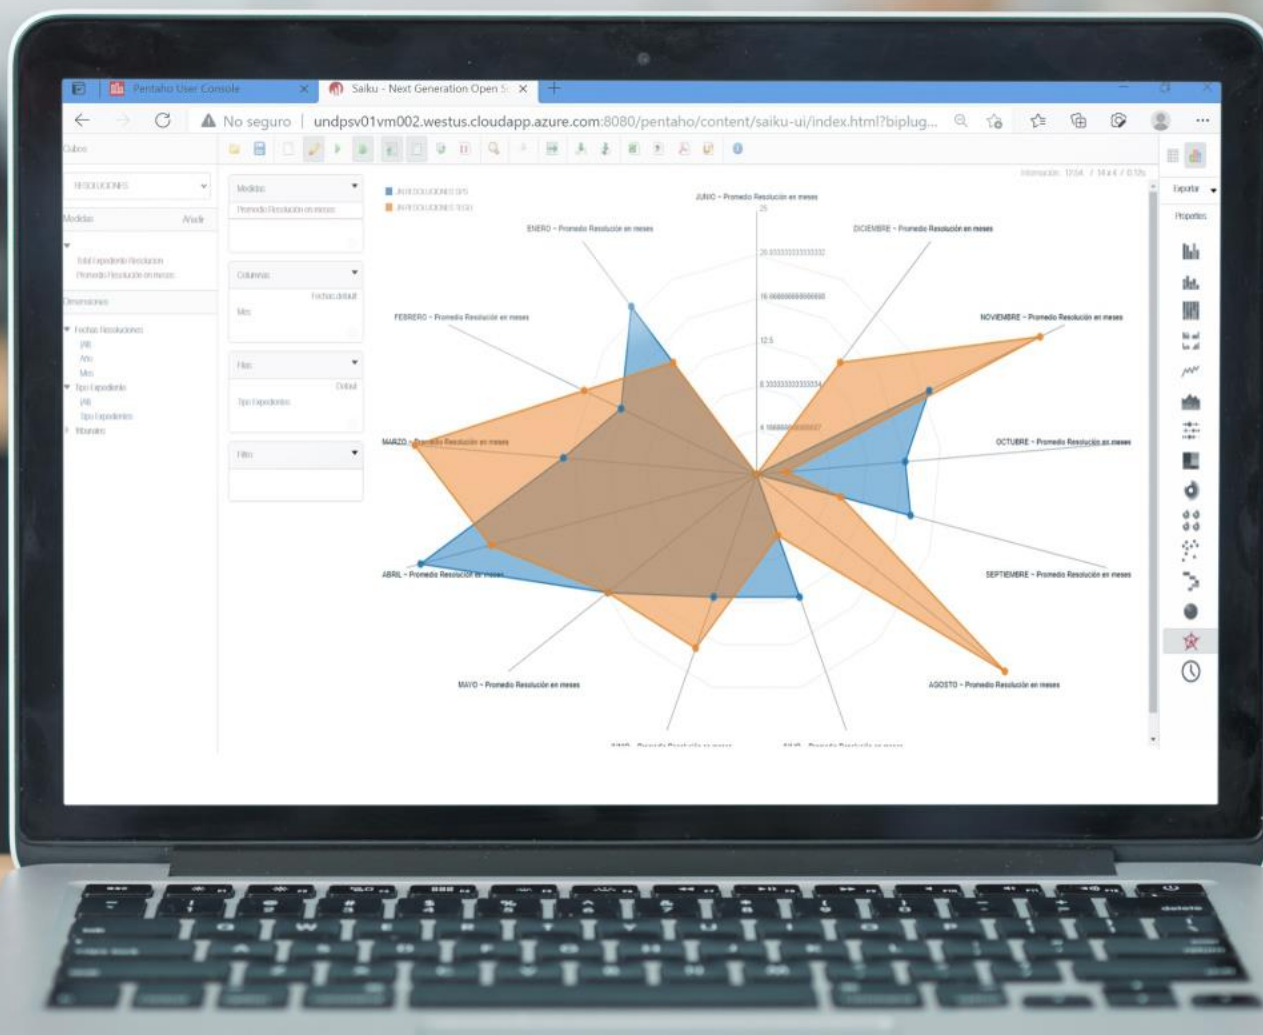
Pentaho User Console

Saiku - Next Generation Open S

No seguro | undpsv01vm002.westus.cloudapp.azure.com:8080/pentaho/content/saiku-ui/index.html?biplug...

Cubos

RESOLUCIONES

Medidas Añadir

Total Expediente Resolución
Promedio Resolución en meses

Dimensiones

Fechas Resoluciones
(All)
Año
Mes
Tipo Expediente
(All)
Tipo Expediente
Tribunales

Medidas
Promedio Resolución en meses

Columnas
Fechas default
Mes

Filas
Default
Tipo Expediente

Filtro

Exportar

Properties

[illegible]

JUNIO - Promedio Resolución en meses

25

20.8333333333332

16.66666666666668

12.5

8.333333333334

4.1666666666667

ENERO - Promedio Resolución en meses

DICIEMBRE - Promedio Resolución en meses

FEBRERO - Promedio Resolución en meses

NOVIEMBRE - Promedio Resolución en meses

MARZO - Promedio Resolución en meses

OCTUBRE - Promedio Resolución en meses

ABRIL - Promedio Resolución en meses

SEPTIEMBRE - Promedio Resolución en meses

MAYO - Promedio Resolución en meses

AGOSTO - Promedio Resolución en meses